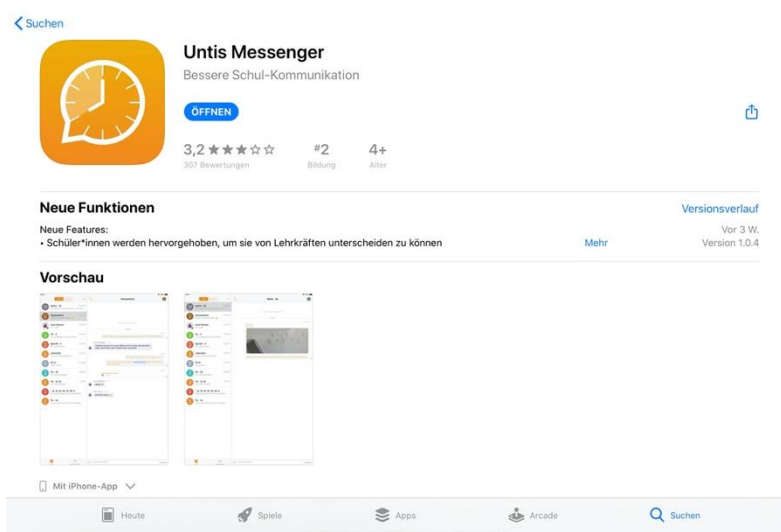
Suchen

Untis Messenger
Bessere Schul-Kommunikation

ÖFFNEN

3,2 ★★★☆☆
307 Bewertungen

#2
Bildung

4+
Alter

Neue Funktionen
Versionsverlauf

Neue Features:
• Schüler*innen werden hervorgehoben, um sie von Lehrkräften unterscheiden zu können
Mehr
Vor 3 W.
Version 1.0.4

Vorschau

Mit iPhone-App

Heute
Spiele
Apps
Arcade
Suchen